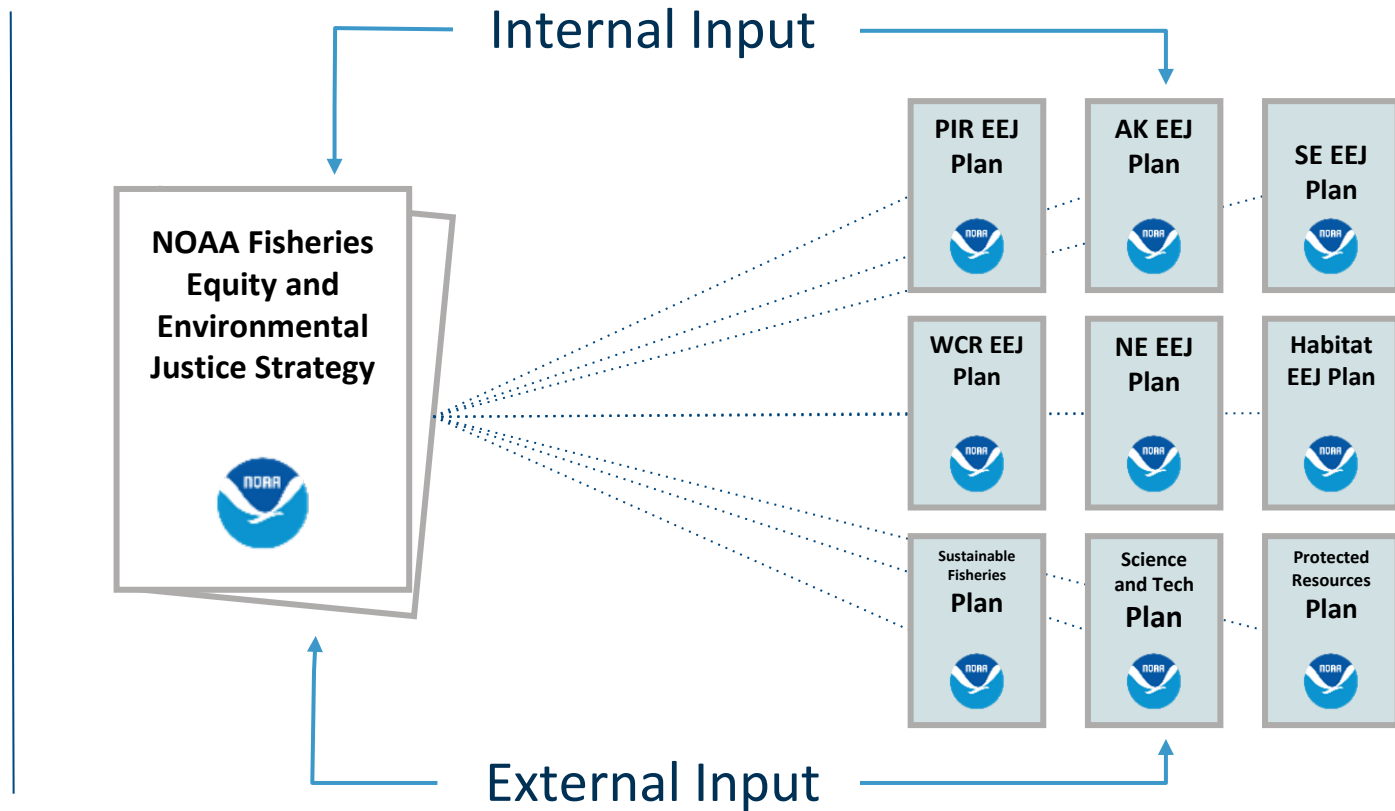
Internal Input

NOAA Fisheries Equity and Environmental Justice Strategy

NOAA

PIR EEJ Plan

NOAA

AK EEJ Plan

NOAA

SE EEJ Plan

NOAA

WCR EEJ Plan

NOAA

NE EEJ Plan

NOAA

Habitat EEJ Plan

NOAA

Sustainable Fisheries Plan

NOAA

Science and Tech Plan

NOAA

Protected Resources Plan

NOAA

External Input